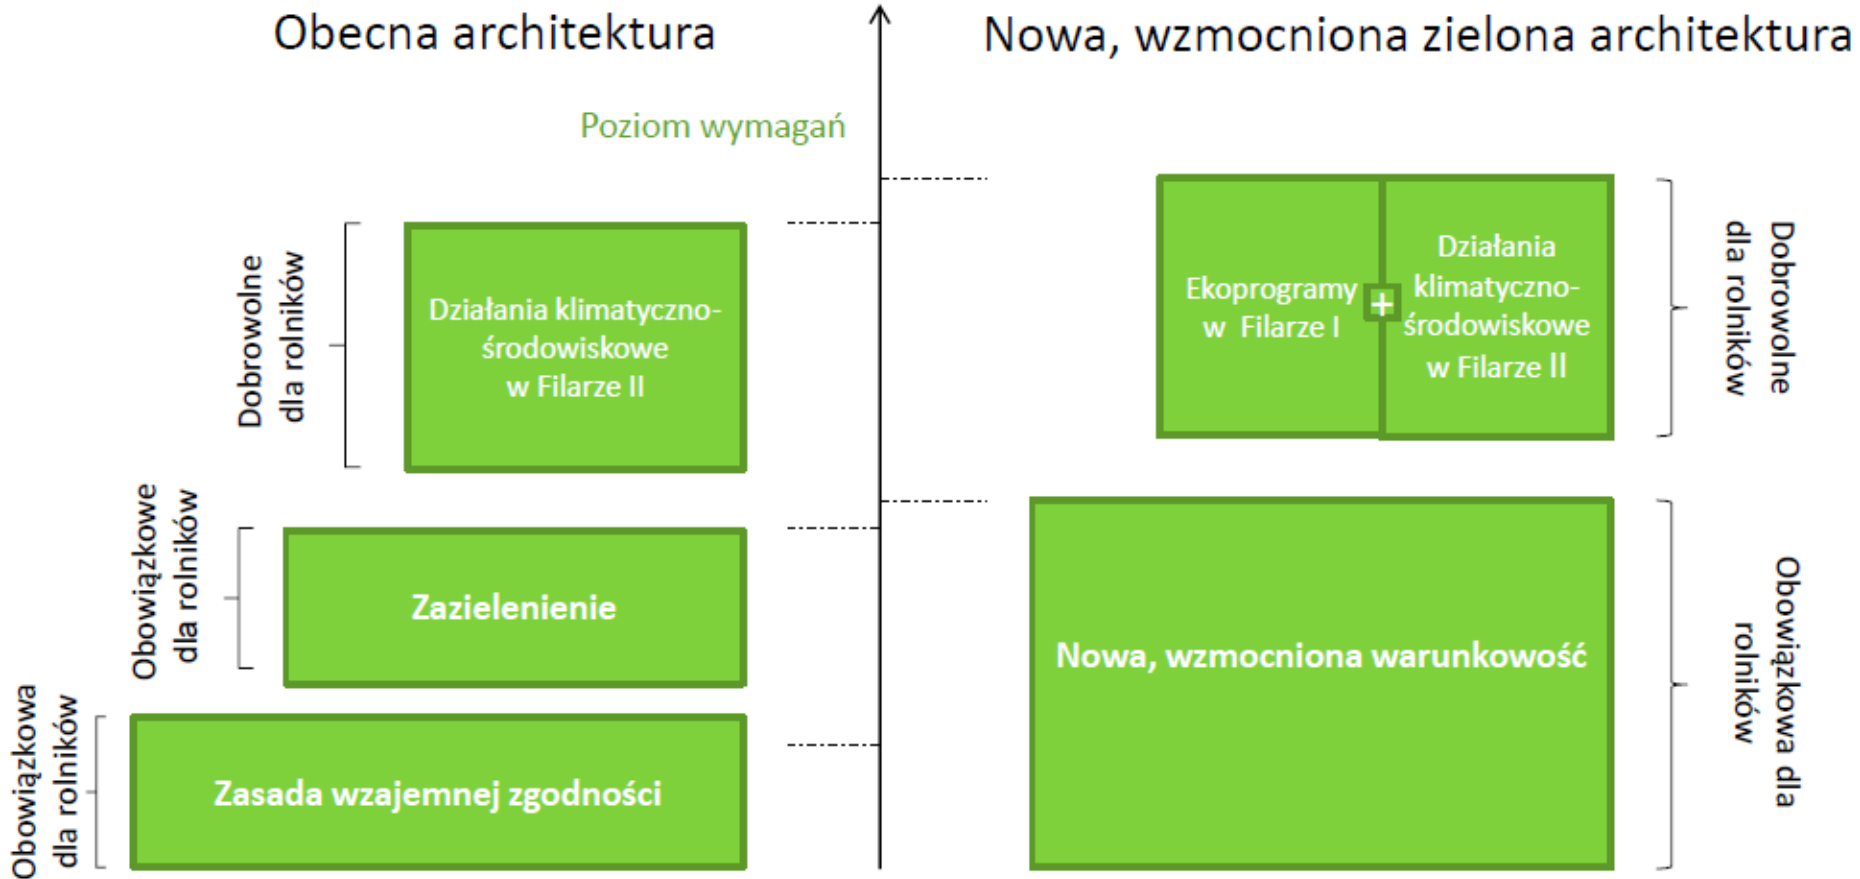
Obecna architektura

Nowa, wzmocniona zielona architektura

Poziom wymagań

Dobrowolne dla rolników

Działania klimatyczno-środowiskowe w Filarze II

Obowiązkowe dla rolników

Zazielenienie

Obowiązkowa dla rolników

Zasada wzajemnej zgodności

Ekoprogramy w Filarze I

+

Działania klimatyczno-środowiskowe w Filarze II

Dobrowolne dla rolników

Nowa, wzmocniona warunkowość

Obowiązkowa dla rolników